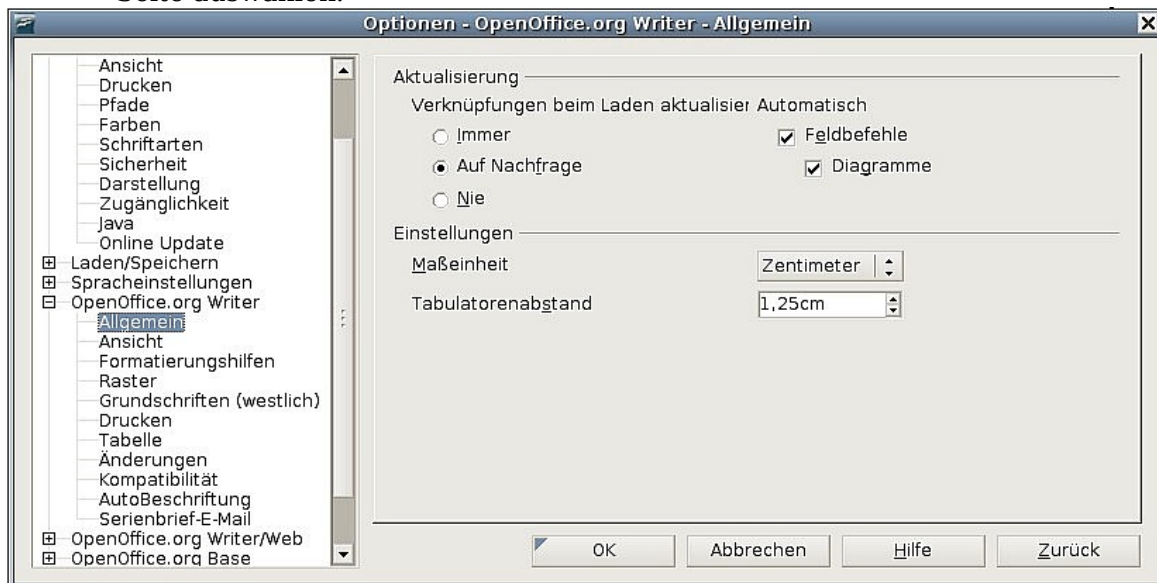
Seite auswählen.

Optionen - OpenOffice.org Writer - Allgemein

Ansicht
Drucken
Pfade
Farben
Schriftarten
Sicherheit
Darstellung
Zugänglichkeit
Java
Online Update
Laden/Speichern
Spracheinstellungen
OpenOffice.org Writer
Allgemein
Ansicht
Formatierungshilfen
Raster
Grundschriften (westlich)
Drucken
Tabelle
Änderungen
Kompatibilität
AutoBeschriftung
Serienbrief-E-Mail
OpenOffice.org Writer/Web
OpenOffice.org Base

Aktualisierung
Verknüpfungen beim Laden aktualisier Automatisch
Immer
Feldbefehle
Auf Nachfrage
Diagramme
Nie

Einstellungen
Maßeinheit
Zentimeter
Tabulatorenabstand
1,25cm

OK
Abbrechen
Hilfe
Zurück